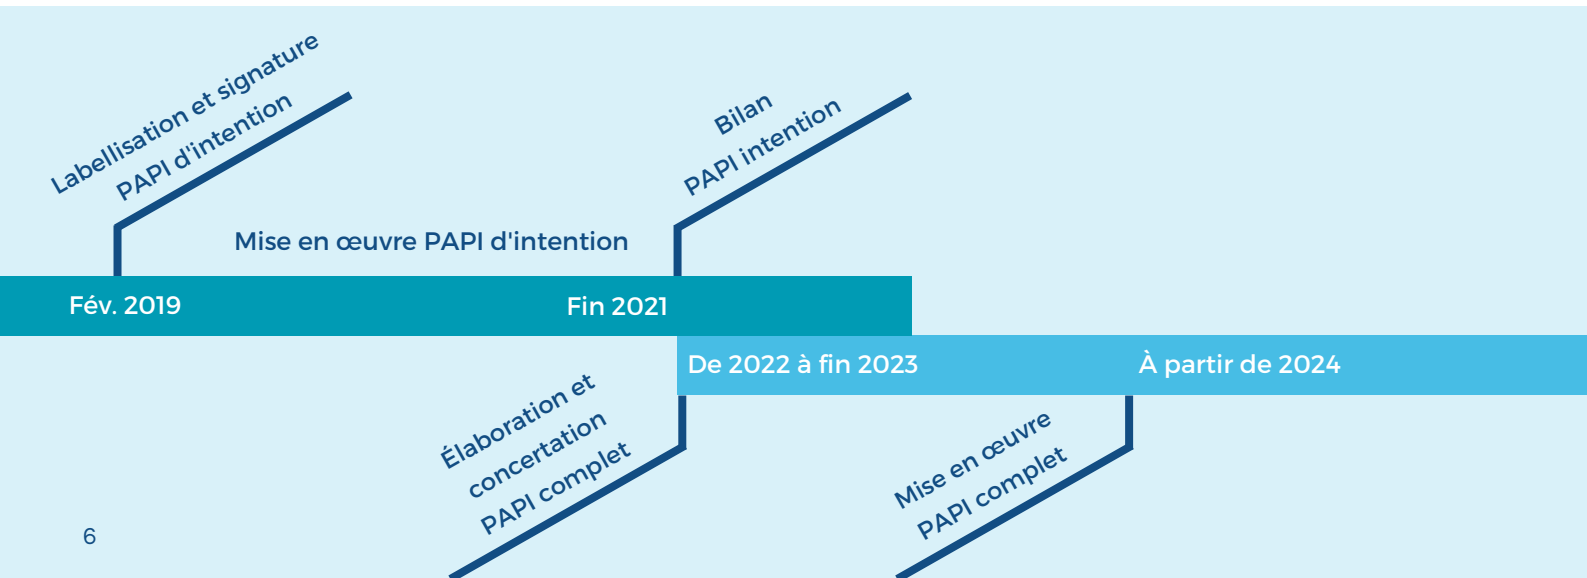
Labellisation et signature
PAPI d'intention

Bilan
PAPI intention

Mise en œuvre PAPI d'intention

Fév. 2019

Fin 2021

De 2022 à fin 2023

À partir de 2024

Élaboration et
concertation
PAPI complet

Mise en œuvre
PAPI complet

6